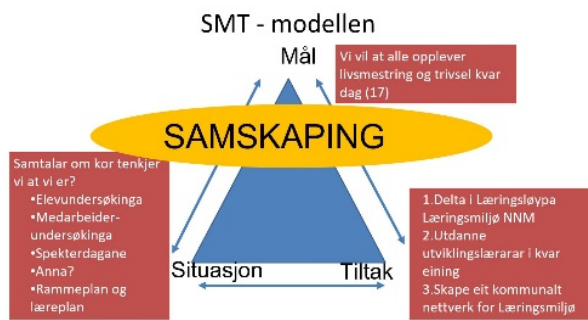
SMT - modellen

Mål

Vi vil at alle opplever livsmestring og trivsel kvar dag (17)

SAMSKAPING

Samtalar om kor tenkjer vi at vi er?
•Elevundersøkinga
•Medarbeider-undersøkinga
•Spekterdagane
•Anna?
•Rammeplan og læreplan

Situasjon

Tiltak

1.Delta i Læringsløypa Læringsmiljø NNM
2.Utdanne utviklingslærarar i kvar eining
3.Skape eit kommunalt nettverk for Læringsmiljø